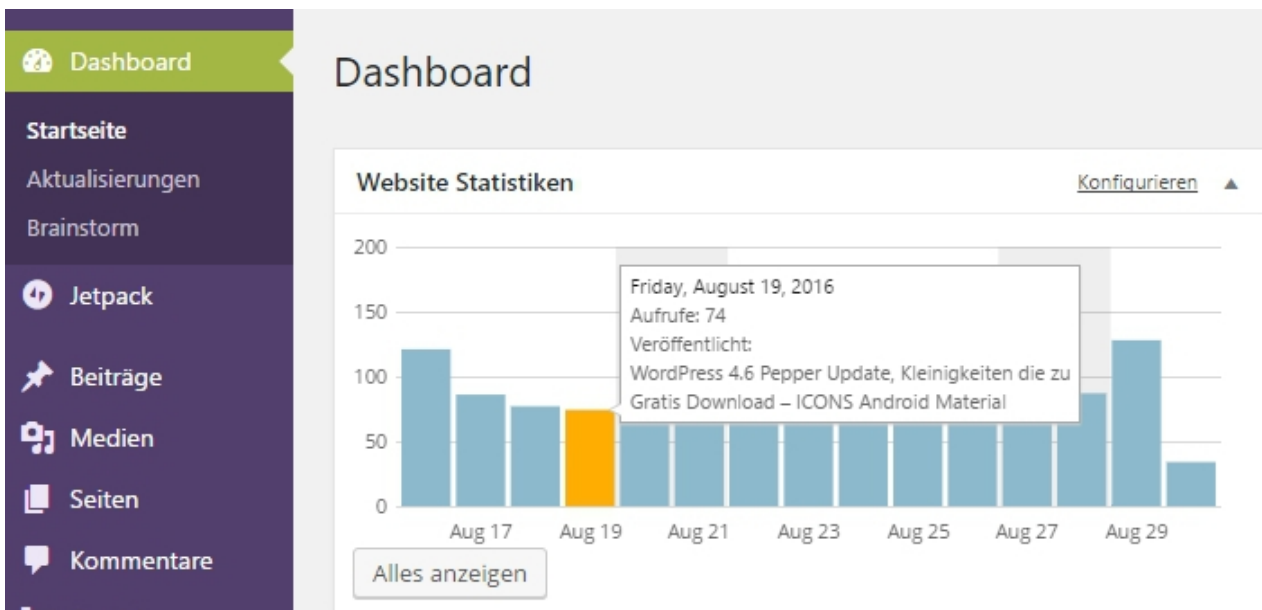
Dashboard
Startseite
Aktualisierungen
Brainstorm
Jetpack
Beiträge
Medien
Seiten
Kommentare

Dashboard

Website Statistiken
Konfigurieren

200
150
100
50
0

Friday, August 19, 2016
Aufrufe: 74
Veröffentlicht:
WordPress 4.6 Pepper Update, Kleinigkeiten die zu
Gratis Download – ICONS Android Material

Aug 17 Aug 19 Aug 21 Aug 23 Aug 25 Aug 27 Aug 29

Alles anzeigen